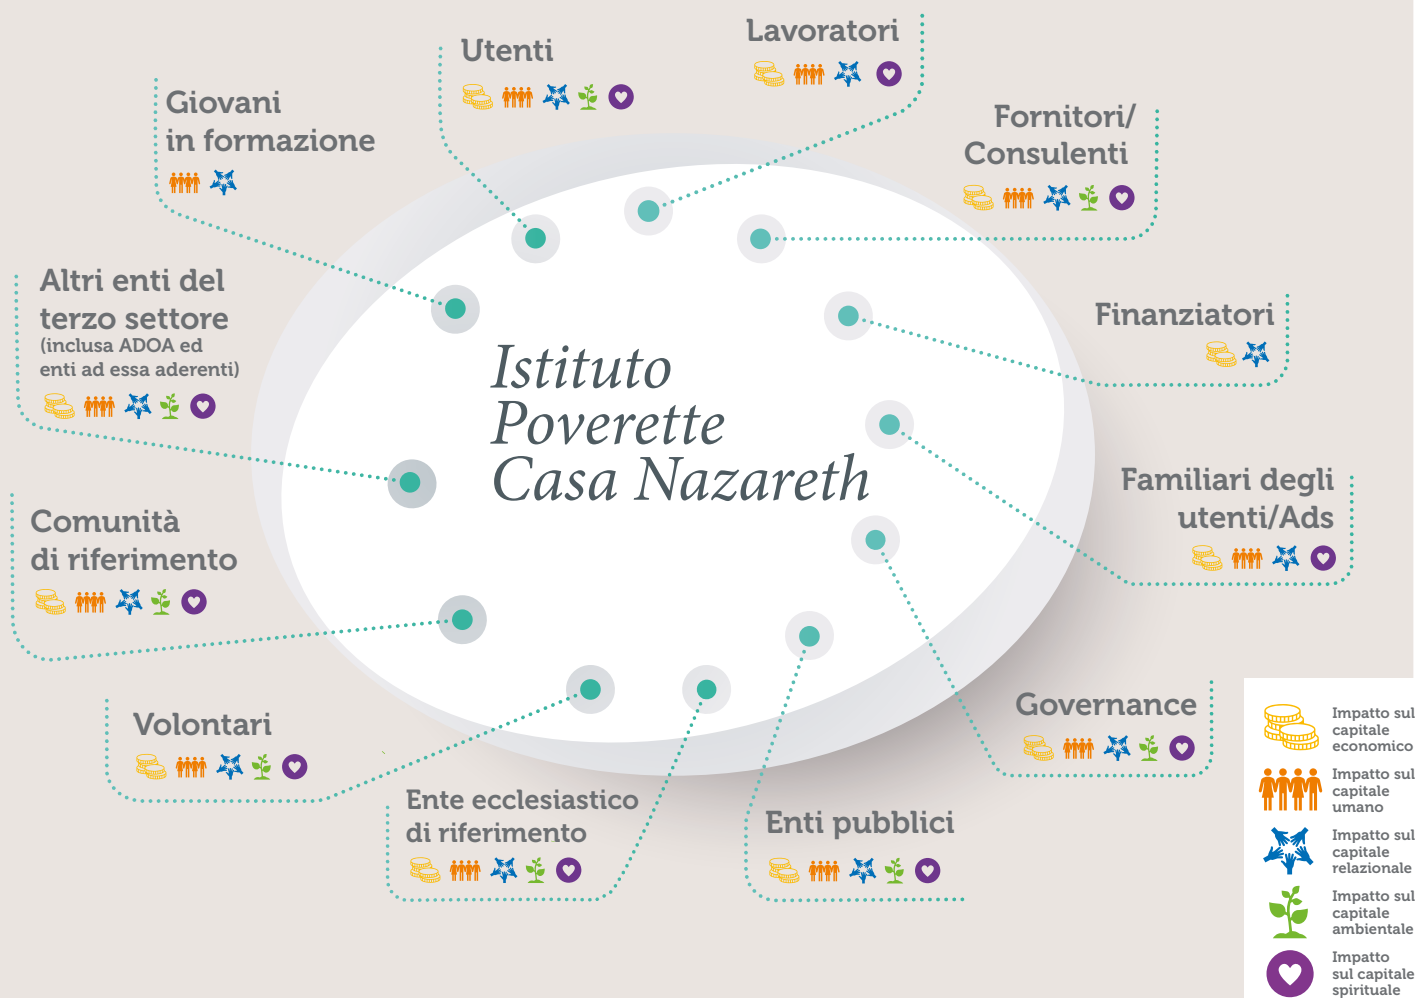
Utenti

Lavoratori

Giovani in formazione

Fornitori/ Consulenti

Altri enti del terzo settore
(inclusa ADOA ed enti ad essa aderenti)

Finanziatori

Istituto Poverette Casa Nazareth

Familiari degli utenti/Ads

Comunità di riferimento

Governance

Volontari

Ente ecclesiastico di riferimento

Enti pubblici

Impatto sul capitale economico

Impatto sul capitale umano

Impatto sul capitale relazionale

Impatto sul capitale ambientale

Impatto sul capitale spirituale